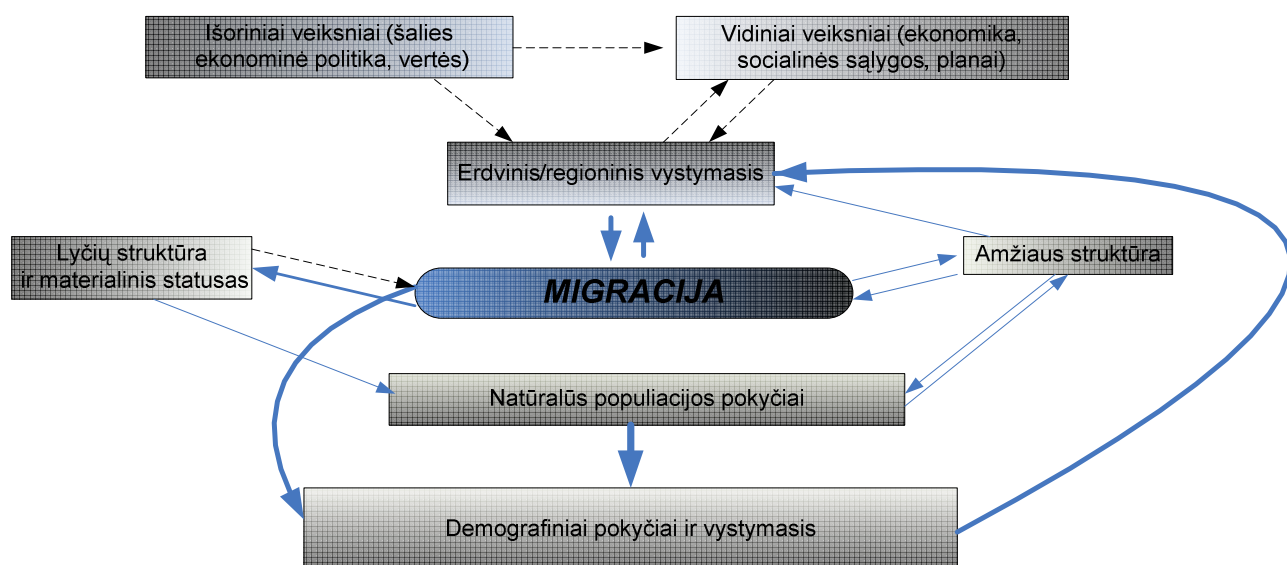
Išoriniai veiksniai (šalies ekonominė politika, vertės)

Vidiniai veiksniai (ekonomika, socialinės sąlygos, planai)

Erdvinis/regioninis vystymasis

Lyčių struktūra ir materialinis statusas

MIGRACIJA

Amžiaus struktūra

Natūralūs populiacijos pokyčiai

Demografiniai pokyčiai ir vystymasis